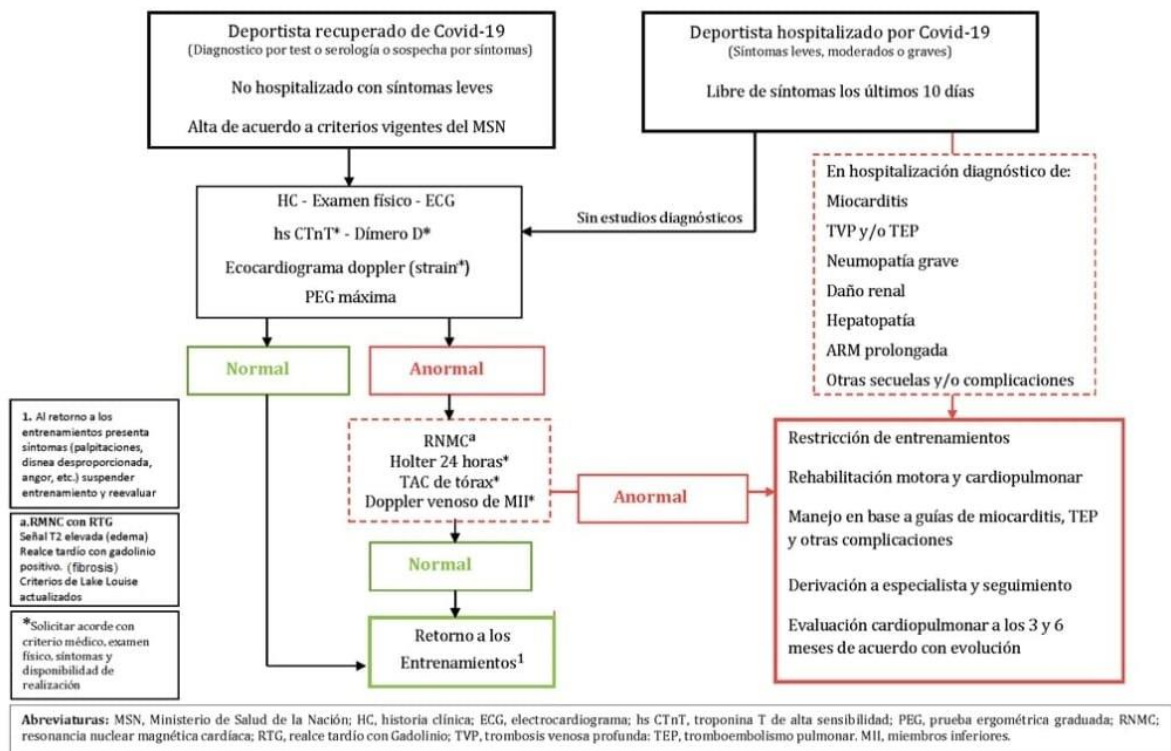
Deportista recuperado de Covid-19
(Diagnostico por test o serología o sospecha por síntomas)

No hospitalizado con síntomas leves

Alta de acuerdo a criterios vigentes del MSN

Deportista hospitalizado por Covid-19
(Síntomas leves, moderados o graves)

Libre de síntomas los últimos 10 días

HC - Examen físico - ECG

hs CTnT* - Dímero D*

Ecocardiograma doppler (strain*)

PEG máxima

Sin estudios diagnósticos

En hospitalización diagnóstico de:
Miocarditis
TVP y/o TEP
Neumopatía grave
Daño renal
Hepatopatía
ARM prolongada
Otras secuelas y/o complicaciones

Normal

Anormal

1. Al retorno a los entrenamientos presenta síntomas (palpitaciones, disnea desproporcionada, angor, etc.) suspender entrenamiento y reevaluar

RNMC$^{a}$
Holter 24 horas*
TAC de tórax*
Doppler venoso de MII*

Anormal

Restricción de entrenamientos

Rehabilitación motora y cardiopulmonar

Manejo en base a guías de miocarditis, TEP y otras complicaciones

Derivación a especialista y seguimiento

Evaluación cardiopulmonar a los 3 y 6 meses de acuerdo con evolución

a.RMNC con RTG
Señal T2 elevada (edema)
Realce tardío con gadolinio positivo. (fibrosis)
Criterios de Lake Louise actualizados

Normal

*Solicitar acorde con criterio médico, examen físico, síntomas y disponibilidad de realización

Retorno a los Entrenamientos$^{1}$

Abreviaturas: MSN, Ministerio de Salud de la Nación; HC, historia clínica; ECG, electrocardiograma; hs CTnT, troponina T de alta sensibilidad; PEG, prueba ergométrica graduada; RNMC; resonancia nuclear magnética cardíaca; RTG, realce tardío con Gadolinio; TVP, trombosis venosa profunda: TEP, tromboembolismo pulmonar. MII, miembros inferiores.